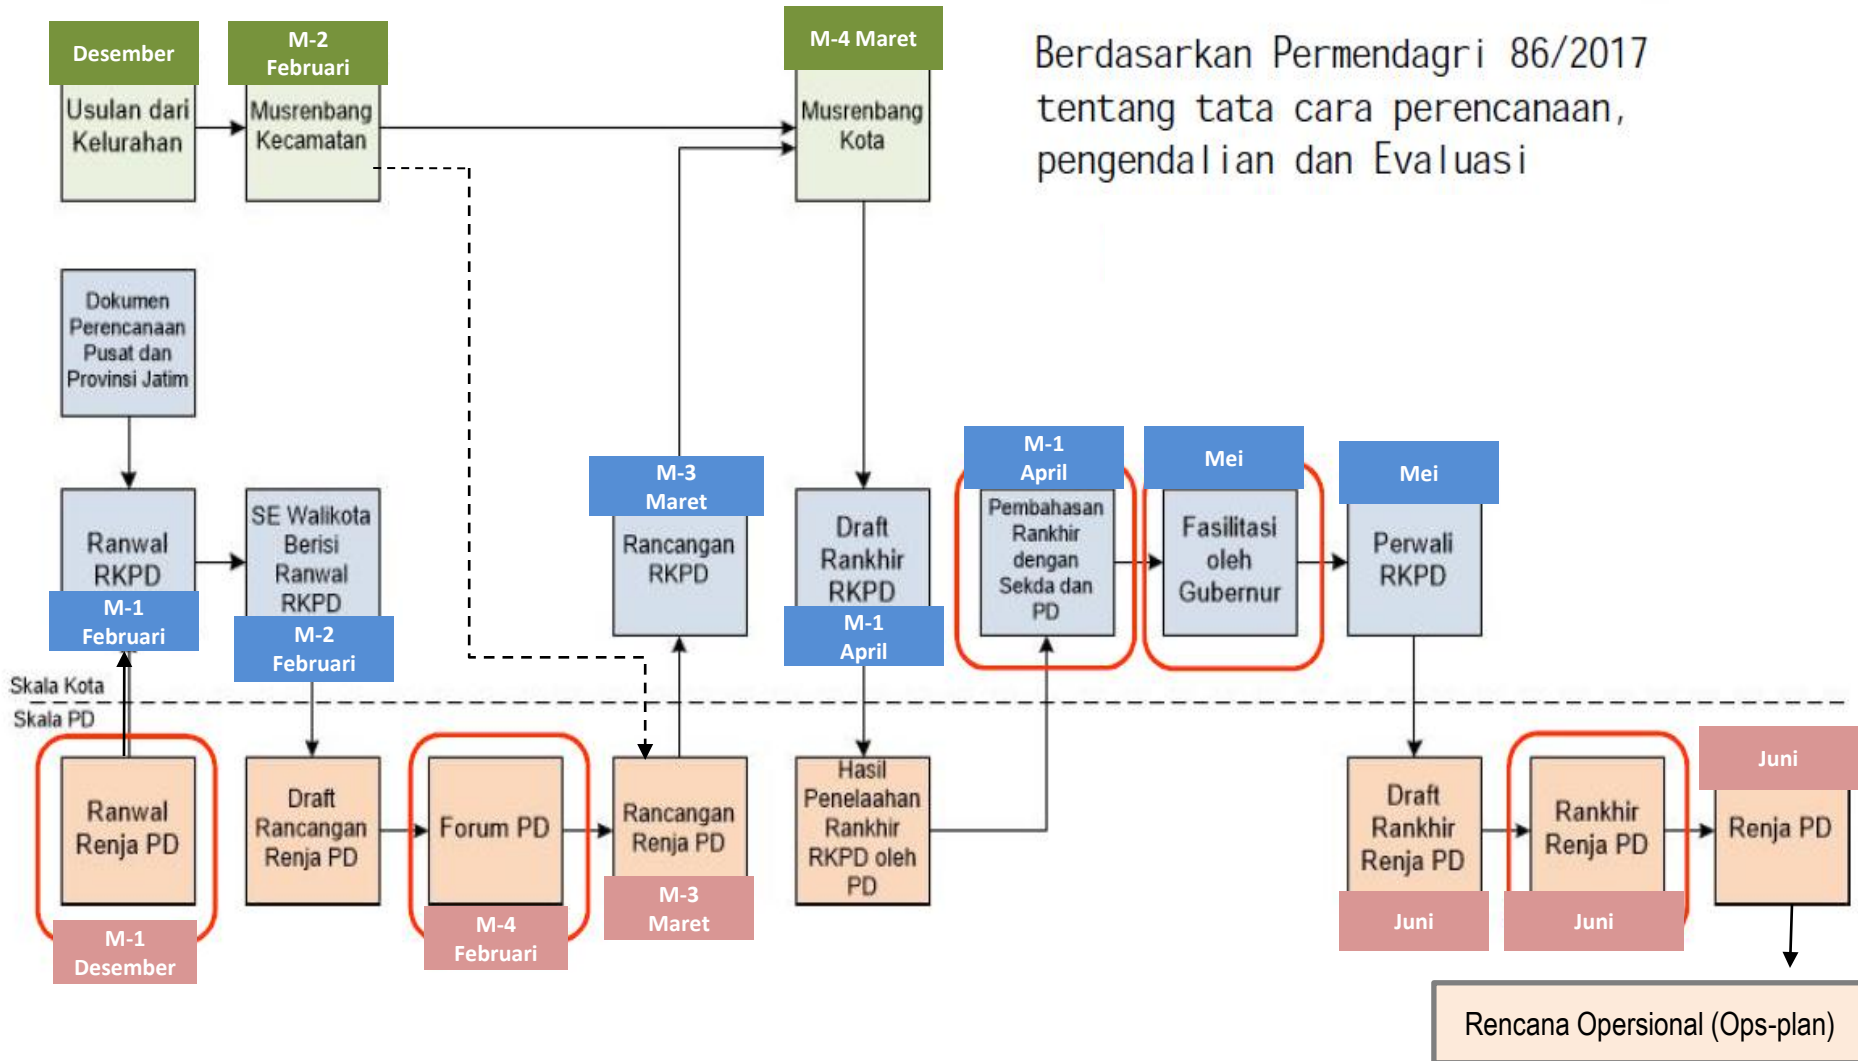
Berdasarkan Permendagri 86/2017 tentang tata cara perencanaan, pengendalian dan Evaluasi

Desember
Usulan dari Kelurahan

M-2 Februari
Musrenbang Kecamatan

M-4 Maret
Musrenbang Kota

Dokumen Perencanaan Pusat dan Provinsi Jatim

Ranwal RKPD
M-1 Februari

SE Walikota Berisi Ranwal RKPD
M-2 Februari

M-3 Maret
Rancangan RKPD

Draft Rankhir RKPD
M-1 April

M-1 April
Pembahasan Rankhir dengan Sekda dan PD

Mei
Fasilitasi oleh Gubernur

Mei
Perwali RKPD

Skala Kota
Skala PD

Ranwal Renja PD
M-1 Desember

Draft Rancangan Renja PD

Forum PD
M-4 Februari

Rancangan Renja PD
M-3 Maret

Hasil Penelaahan Rankhir RKPD oleh PD

Draft Rankhir Renja PD
Juni

Rankhir Renja PD
Juni

Juni
Renja PD

Rencana Operasional (Ops-plan)